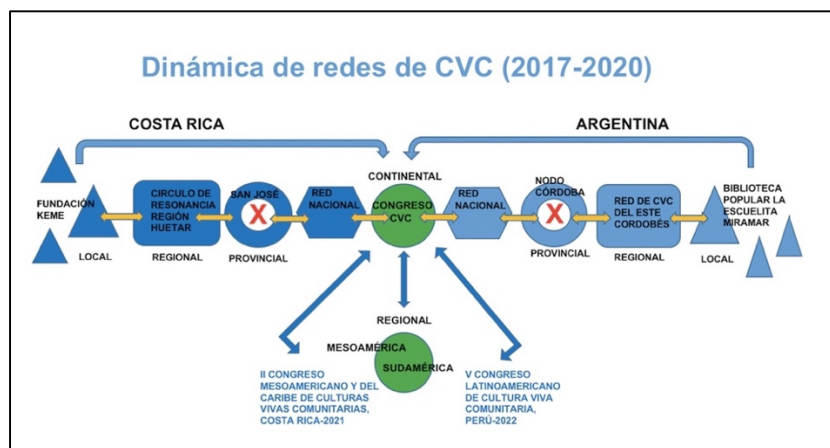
Dinámica de redes de CVC (2017-2020)

COSTA RICA

ARGENTINA

FUNDACIÓN KEME

LOCAL

CIRCULO DE RESONANCIA REGIÓN HUETAR

REGIONAL

SAN JOSÉ

X

PROVINCIAL

RED NACIONAL

CONTINENTAL

CONGRESO CVC

RED NACIONAL

NODO CÓRDOBA

X

PROVINCIAL

RED DE CVC DEL ESTE CORDOBÉS

REGIONAL

BIBLIOTECA POPULAR LA ESCUELITA MIRAMAR

LOCAL

REGIONAL

MESOAMÉRICA

SUDAMÉRICA

II CONGRESO MESOAMERICANO Y DEL CARIBE DE CULTURAS VIVAS COMUNITARIAS, COSTA RICA-2021

V CONGRESO LATINOAMERICANO DE CULTURA VIVA COMUNITARIA, PERÚ-2022